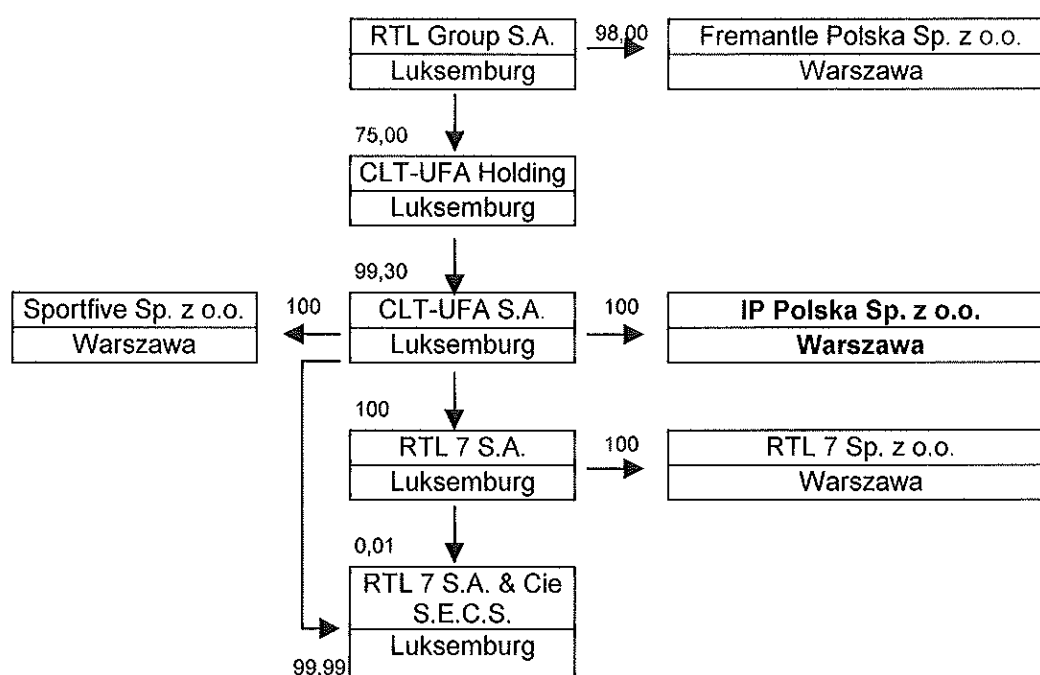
RTL Group S.A.
Luksemburg

98,00

Fremantle Polska Sp. z o.o.
Warszawa

75,00

CLT-UFA Holding
Luksemburg

99,30

Sportfive Sp. z o.o.
Warszawa

100

CLT-UFA S.A.
Luksemburg

100

IP Polska Sp. z o.o.
Warszawa

100

RTL 7 S.A.
Luksemburg

100

RTL 7 Sp. z o.o.
Warszawa

0,01

RTL 7 S.A. & Cie S.E.C.S.
Luksemburg

99,99